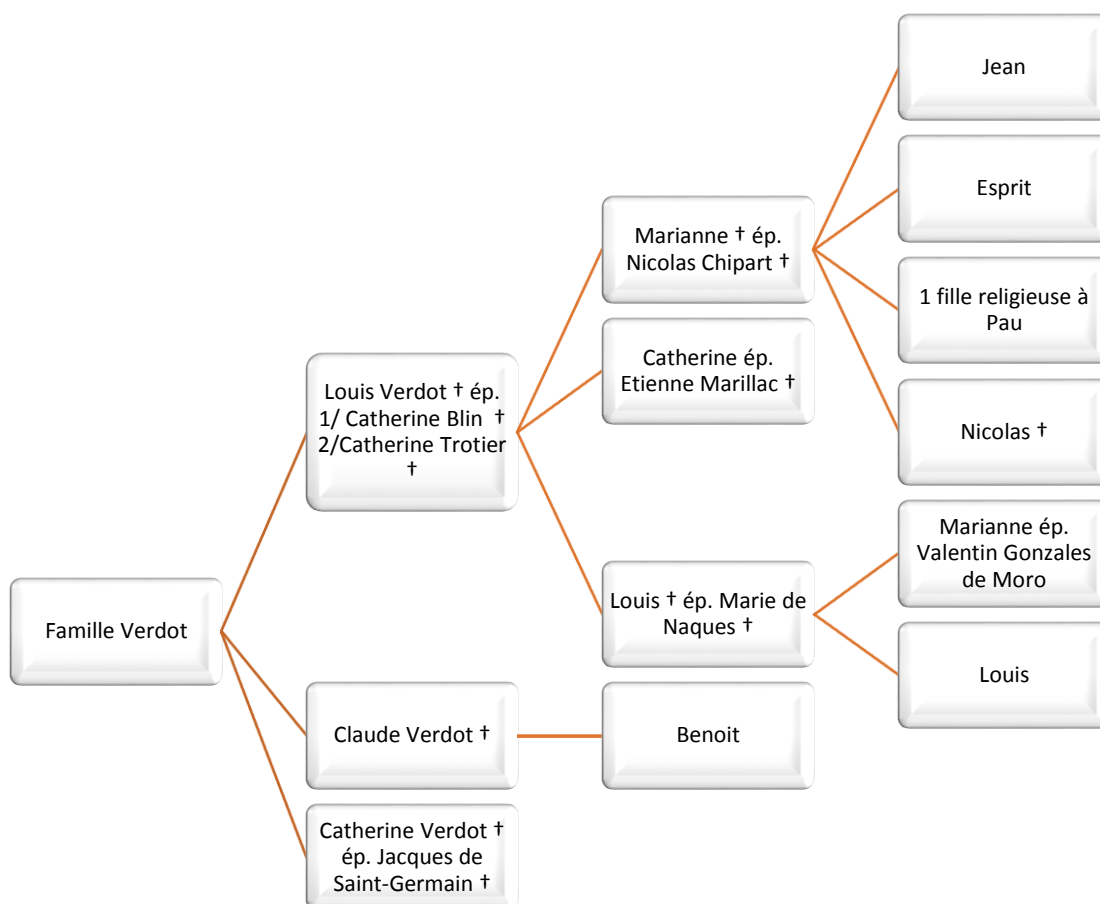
Famille Verdot

Louis Verdot † ép. 1/ Catherine Blin † 2/Catherine Trotier †

Marianne † ép. Nicolas Chipart †

Jean

Esprit

1 fille religieuse à Pau

Nicolas †

Catherine ép. Etienne Marillac †

Louis † ép. Marie de Naques †

Marianne ép. Valentin Gonzales de Moro

Louis

Claude Verdot †

Benoit

Catherine Verdot † ép. Jacques de Saint-Germain †